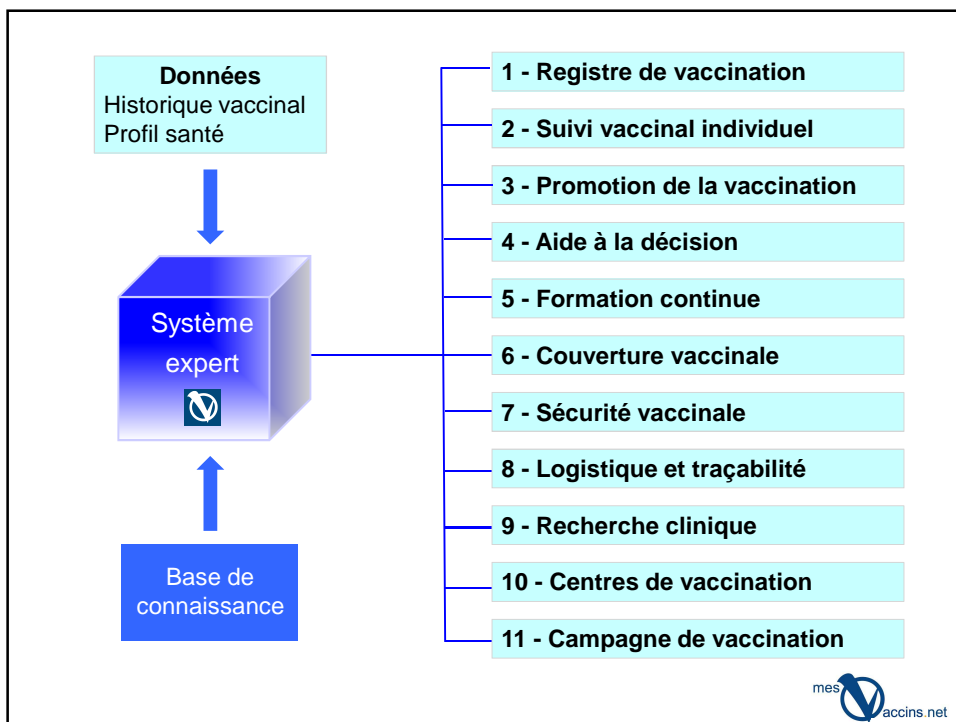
**Données**
Historique vaccinal
Profil santé

Système expert

Base de connaissance

1 - Registre de vaccination
2 - Suivi vaccinal individuel
3 - Promotion de la vaccination
4 - Aide à la décision
5 - Formation continue
6 - Couverture vaccinale
7 - Sécurité vaccinale
8 - Logistique et traçabilité
9 - Recherche clinique
10 - Centres de vaccination
11 - Campagne de vaccination

mes Vaccins.net